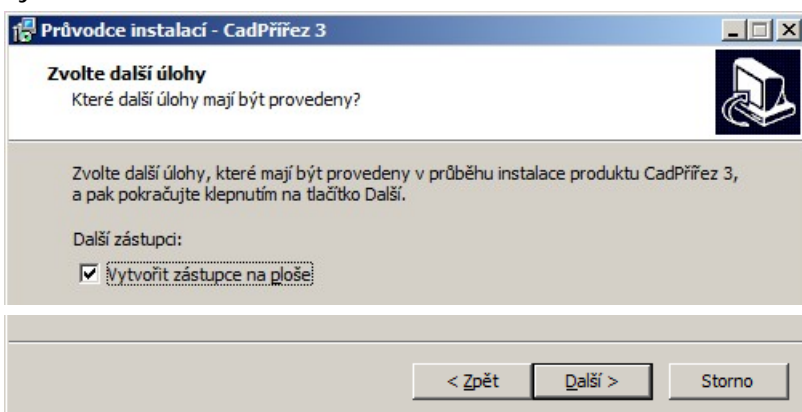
Průvodce instalací - CadPřířez 3

Zvolte další úlohy
Které další úlohy mají být provedeny?

Zvolte další úlohy, které mají být provedeny v průběhu instalace produktu CadPřířez 3, a pak pokračujte klepnutím na tlačítko Další.

Další zástupci:

☑ Vytvořit zástupce na ploše

< Zpět | Další > | Storno